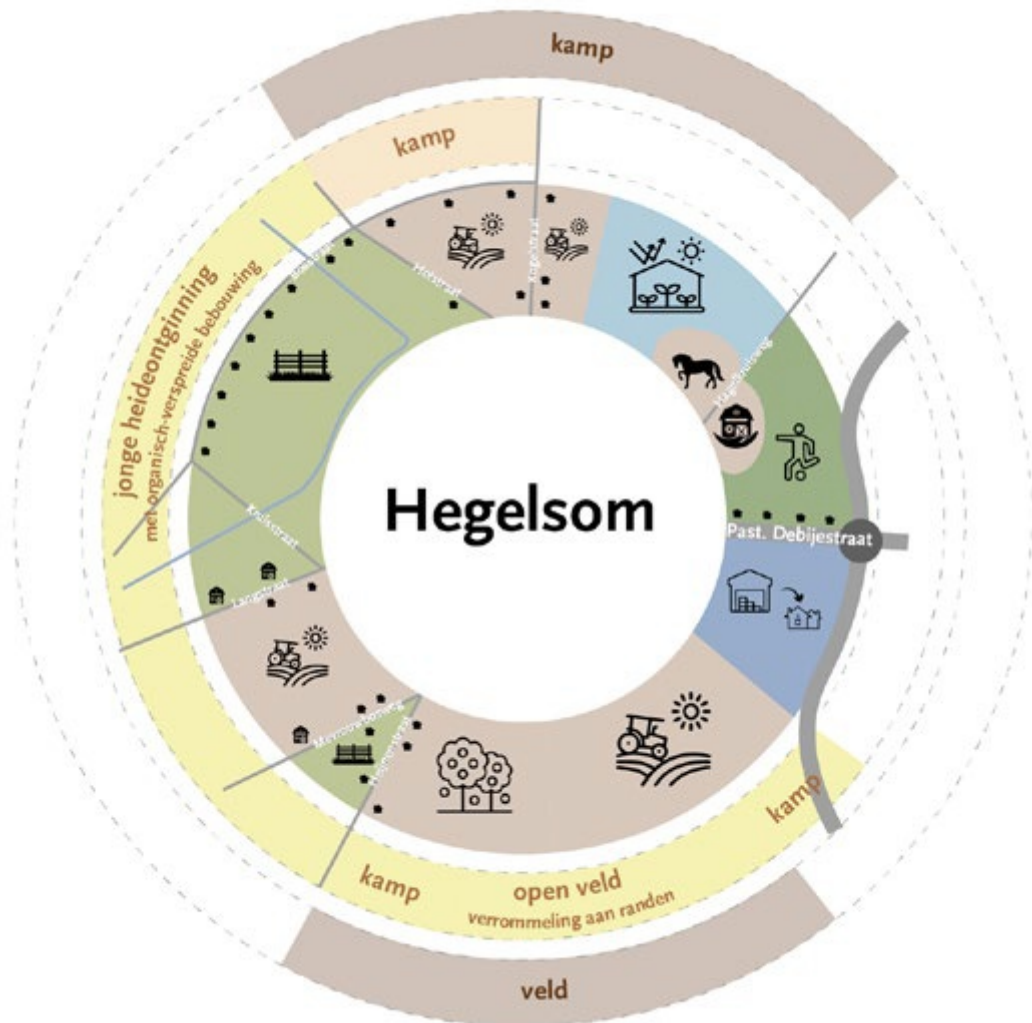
kamp

kamp

jonge heideontginning
met organisch-verspreide bebouwing

Hegelsom

Past. Debijestraat

kamp

kamp

open veld
verrommeling aan randen

veld

Horststraat

Kruisstraat

Langstraat

Meulenveldweg

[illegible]